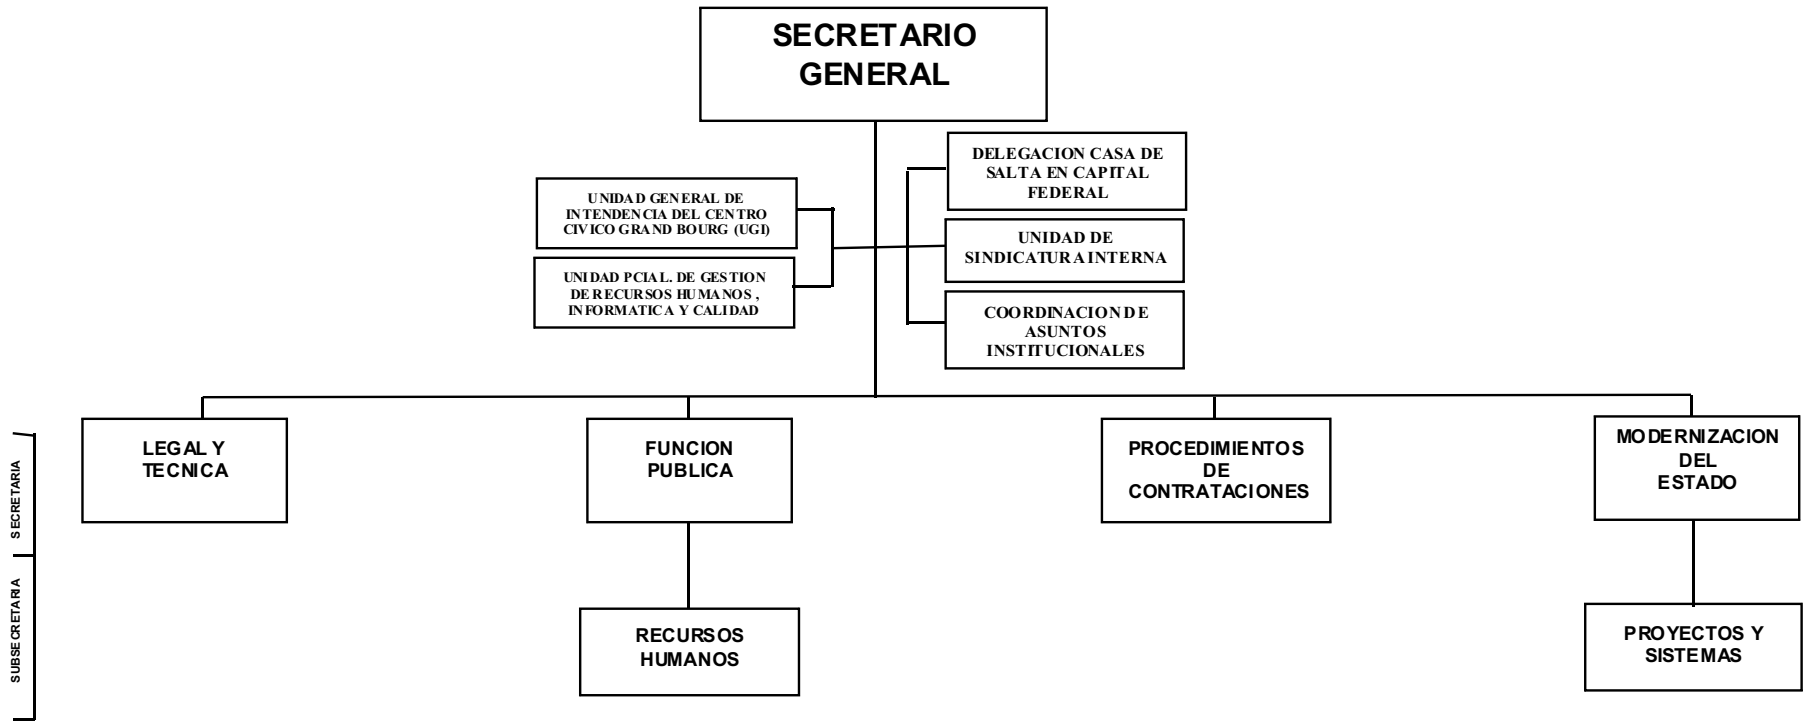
SECRETARIO GENERAL

UNIDAD GENERAL DE INTENDENCIA DEL CENTRO CIVICO GRAND BOURG (UGI)

UNIDAD PCIAL. DE GESTION DE RECURSOS HUMANOS , INFORMATICA Y CALIDAD

DELEGACION CASA DE SALTA EN CAPITAL FEDERAL

UNIDAD DE SINDICATURA INTERNA

COORDINACION DE ASUNTOS INSTITUCIONALES

SECRETARIA

LEGAL Y TECNICA

FUNCION PUBLICA

PROCEDIMIENTOS DE CONTRATACIONES

MODERNIZACION DEL ESTADO

SUBSECRETARIA

RECURSOS HUMANOS

PROYECTOS Y SISTEMAS